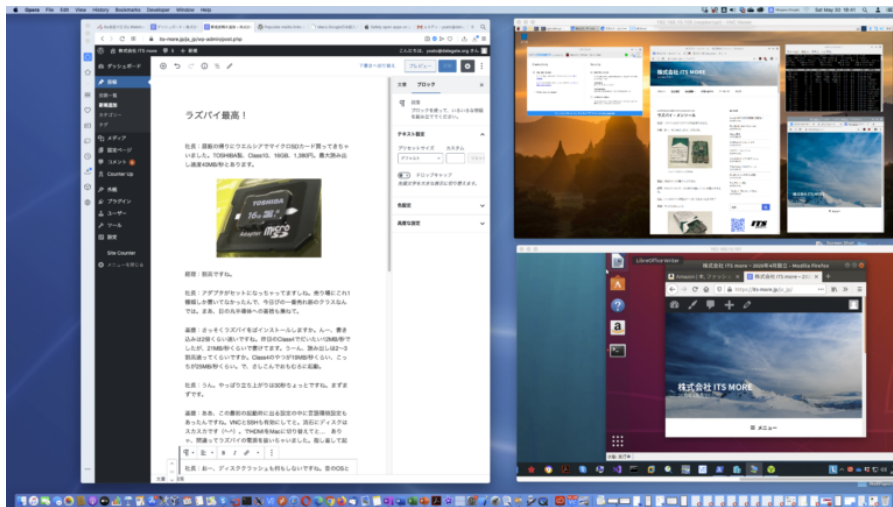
Opera File Edit View History Bookmarks Developer Window Help

Sat May 30 18:41

its-more.jpda.jp/wp-admin/post.php

株式会社 ITS MORE

ダッシュボード

投稿

投稿一覧

新規追加

カテゴリー

タグ

メディア

固定ページ

コメント

Counter Up

外観

プラグイン

ユーザー

ツール

設定

Site Counter

メニューを閉じる

下書きへ切り替え

プレビュー

更新

文書

ブロック

段落

ブロックを使って、いろいろな物語を組み立ててください。

テキスト設定

プリセットサイズ

カスタム

デフォルト

ドロップキャップ

先頭の文字を大きく表示します。

色設定

高度な設定

ラズパイ最高！

社長：店舗の帰りにウエルシアでマイクロSDカード買ってきちゃいました。TOSHIBA製、Class10、16GB、1,380円。最大読み込み速度40MB/秒とあります。

TOSHIBA

16GB

micro

Adapter

部長：割高ですね。

社長：アダプタがセットになっちゃってますしね。売り場にこれ1種類しか置いてなかったんで。今日びの一番売れ筋のクラスなんでは。まあ、日の丸半導体への義理も兼ねて。

義理：さっそくラズパイをインストールしますか。んー、書き込みは2倍くらい速いですね。昨日のClass4でだいたい12MB/秒でしたが、21MB/秒くらいで書けてます。うーん、読み出しは2～3割高速ってくらいですか。Class4のやつが19MB/秒くらい、こっちが25MB/秒くらい。で、さしこんでおもむろに起動。

社長：うん。やっぱり立ち上がりは30秒ちょっとですね。まずまずです。

義理：あれ、この最初の起動時に出る設定の中に言語環境設定もあったんですね。VNCとSSHも有効にしてと。消印とディスクはスカスカです（ヘヘ）。THEMEもMacに切り替えてと、ありゃ、間違ってラズパイの電源を抜いちゃいました。懐しい起

社長：お一、ディスククラッシュも何もしないですね。昔のOSと

文書 › 段落

株式会社 ITS MORE

LibreOffice Writer

Amazon | 本, ファッシ

株式会社 ITS more - 2009年4月創立 - Mozilla Firefox

https://its-more.jpda.jp/

株式会社 ITS MORE

メニュー